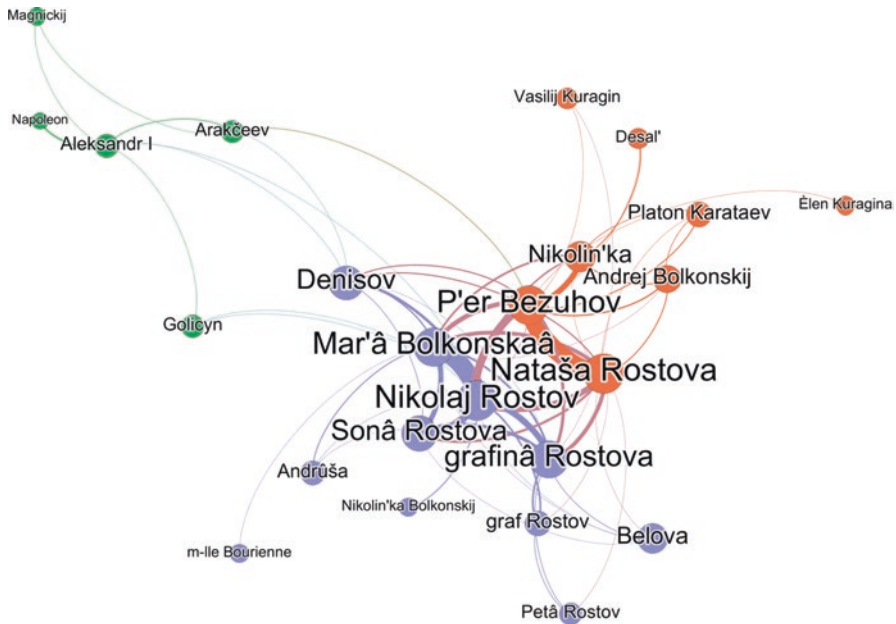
Magnickij

Napoleon

Aleksandr I

Arakčeev

Vasilij Kuragin

Desal'

Platon Karataev

Èlen Kuragina

Nikolin'ka

Andrej Bolkonskij

Denisov

P'er Bezuhov

Golicyn

Mar'â Bolkonskaâ

Nataša Rostova

Nikolaj Rostov

Sonâ Rostova

grafinâ Rostova

Andrûša

Nikolin'ka Bolkonskij

graf Rostov

Belova

m-lle Bourienne

Petâ Rostov